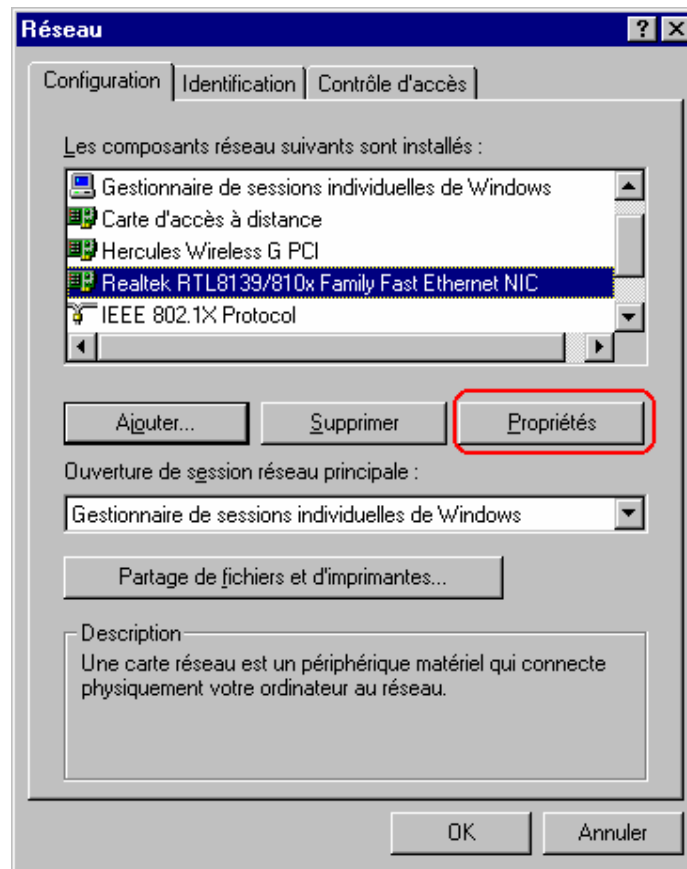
Réseau

?

Configuration | Identification | Contrôle d'accès

Les composants réseau suivants sont installés :

Gestionnaire de sessions individuelles de Windows
Carte d'accès à distance
Hercules Wireless G PCI
Realtek RTL8139/810x Family Fast Ethernet NIC
IEEE 802.1X Protocol

Ajouter... | Supprimer | Propriétés

Ouverture de session réseau principale :

Gestionnaire de sessions individuelles de Windows

Partage de fichiers et d'imprimantes...

Description

Une carte réseau est un périphérique matériel qui connecte physiquement votre ordinateur au réseau.

OK | Annuler